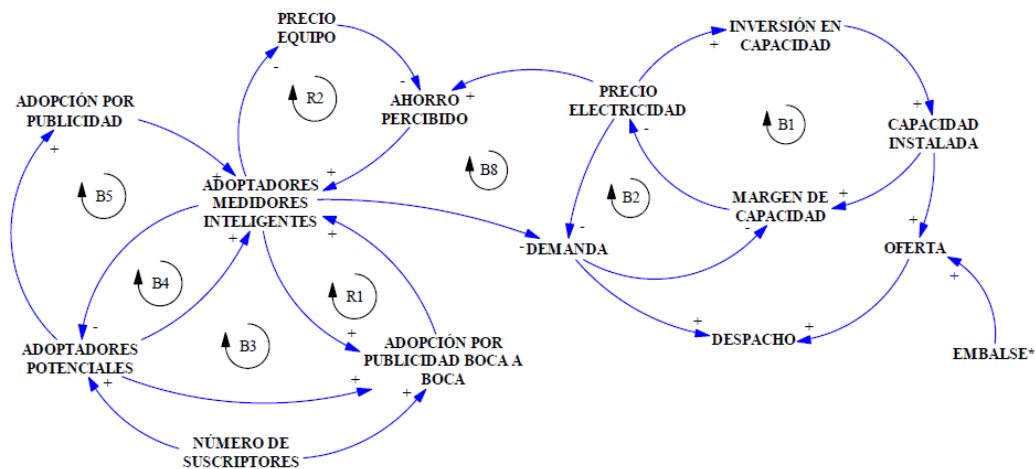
PRECIO EQUIPO

INVERSIÓN EN CAPACIDAD

ADOPCIÓN POR PUBLICIDAD

R2

AHORRO PERCIBIDO

PRECIO ELECTRICIDAD

B1

CAPACIDAD INSTALADA

B5

ADOPTADORES MEDIDORES INTELIGENTES

B8

B2

MARGEN DE CAPACIDAD

DEMANDA

OFERTA

B4

R1

ADOPTADORES POTENCIALES

B3

ADOPCIÓN POR PUBLICIDAD BOCA A BOCA

DESPACHO

EMBALSE*

NÚMERO DE SUSCRIPTORES

+ - + - + + + - + - + - + + + + - + + - + + + + + + +